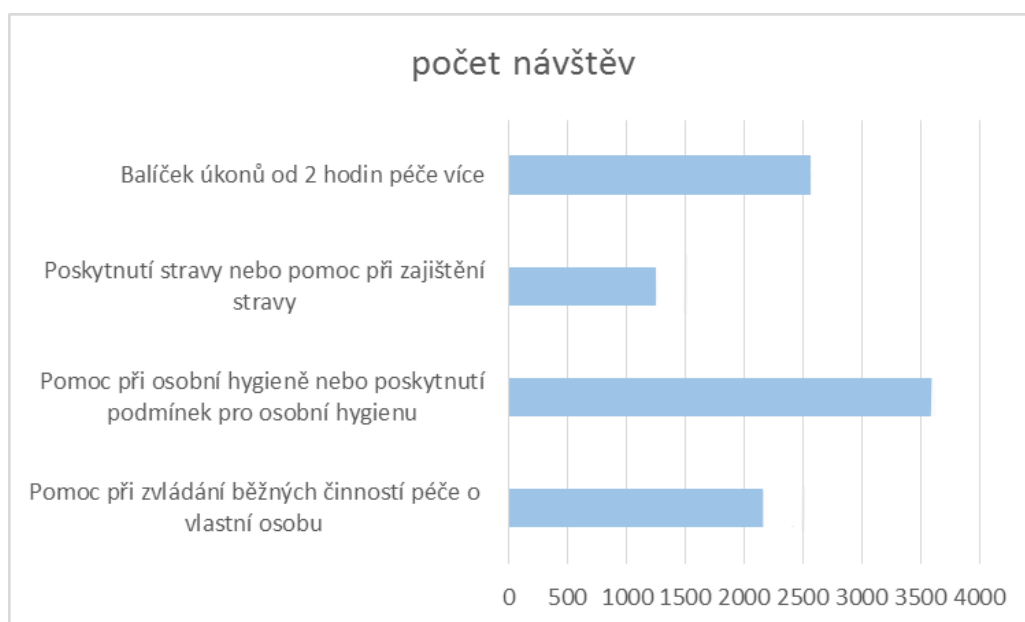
počet návštěv

Balíček úkonů od 2 hodin péče více

Poskytnutí stravy nebo pomoc při zajištění stravy

Pomoc při osobní hygieně nebo poskytnutí podmínek pro osobní hygienu

Pomoc při zvládání běžných činností péče o vlastní osobu

0 500 1000 1500 2000 2500 3000 3500 4000